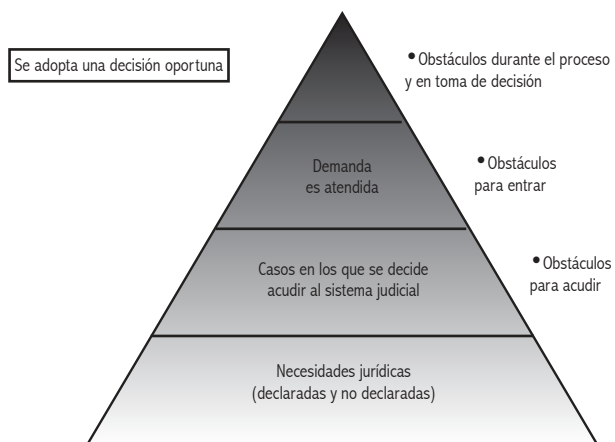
Se adopta una decisión oportuna

• Obstáculos durante el proceso y en toma de decisión

Demanda es atendida

• Obstáculos para entrar

Casos en los que se decide acudir al sistema judicial

• Obstáculos para acudir

Necesidades jurídicas (declaradas y no declaradas)